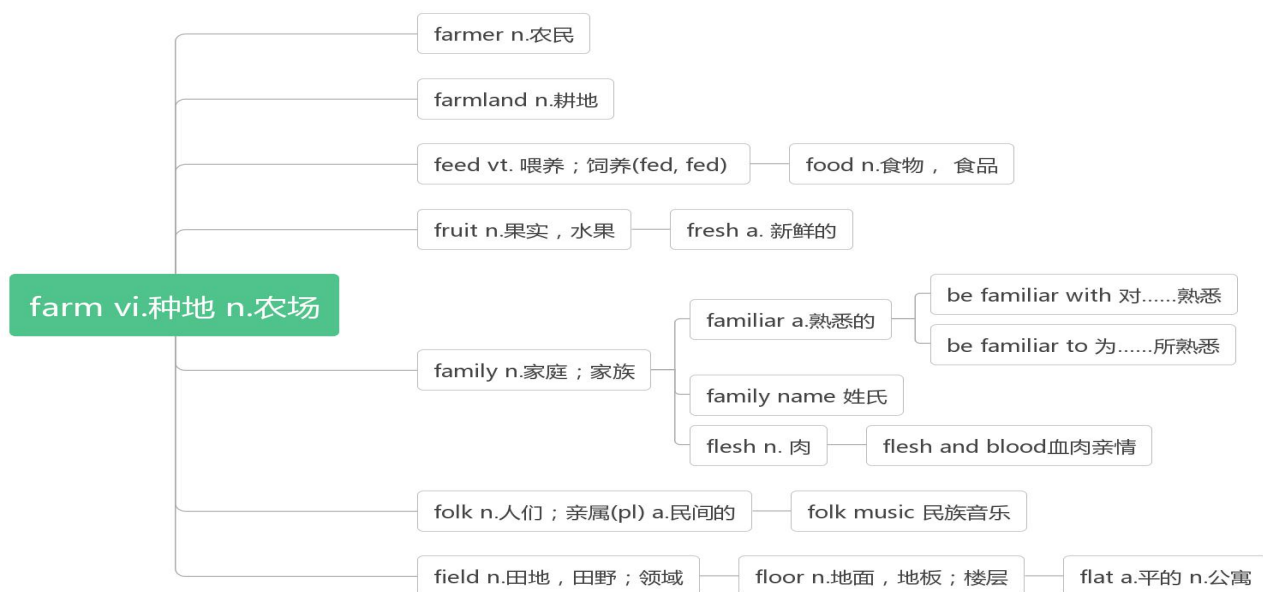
farm vi.种地 n.农场

farmer n.农民

farmland n.耕地

feed vt. 喂养；饲养(fed, fed)

food n.食物， 食品

fruit n.果实，水果

fresh a. 新鲜的

family n.家庭；家族

familiar a.熟悉的

be familiar with 对......熟悉

be familiar to 为......所熟悉

family name 姓氏

flesh n. 肉

flesh and blood血肉亲情

folk n.人们；亲属(pl) a.民间的

folk music 民族音乐

field n.田地，田野；领域

floor n.地面，地板；楼层

flat a.平的 n.公寓